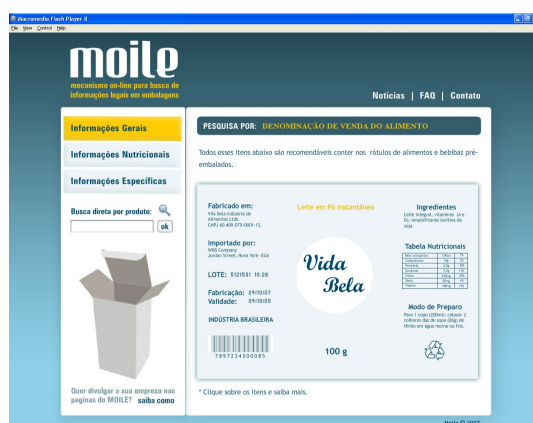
Macromedia Flash Player 8
File View Control Help

moile
mecanismo on-line para busca de informações legais em embalagens

Notícias | FAQ | Contato

Informações Gerais
Informações Nutricionais
Informações Específicas

Busca direta por produto:
ok

Quer divulgar a sua empresa nas paginas do MOILE? saiba como

PESQUISA POR: DENOMINAÇÃO DE VENDA DO ALIMENTO

Todos esses itens abaixo são recomendáveis conter nos rótulos de alimentos e bebibas pré-embalados.

Fabricado em:
Vida Bela Indústria de Alimentos Ltda
CNPJ 60.409.075/0001-12.

Importado por:
NRB Company
Jordan Street, Nova York- EUA

LOTE: 5121531 10-28

Fabricação: 09/10/07
Validade: 09/10/09

INDÚSTRIA BRASILEIRA

7897234500085

Leite em Pó Instantâneo

Vida Bela

100 g

Ingredientes
Leite integral, vitaminas (A e D), emulsificante lecitina de soja.

Tabela Nutricionais
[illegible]

Modo de Preparo
Para 1 copo (200ml): coloque 2 colheres das de sopa (20g) de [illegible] em água morna ou fria.

* Clique sobre os itens e saiba mais.

Moile © 2007